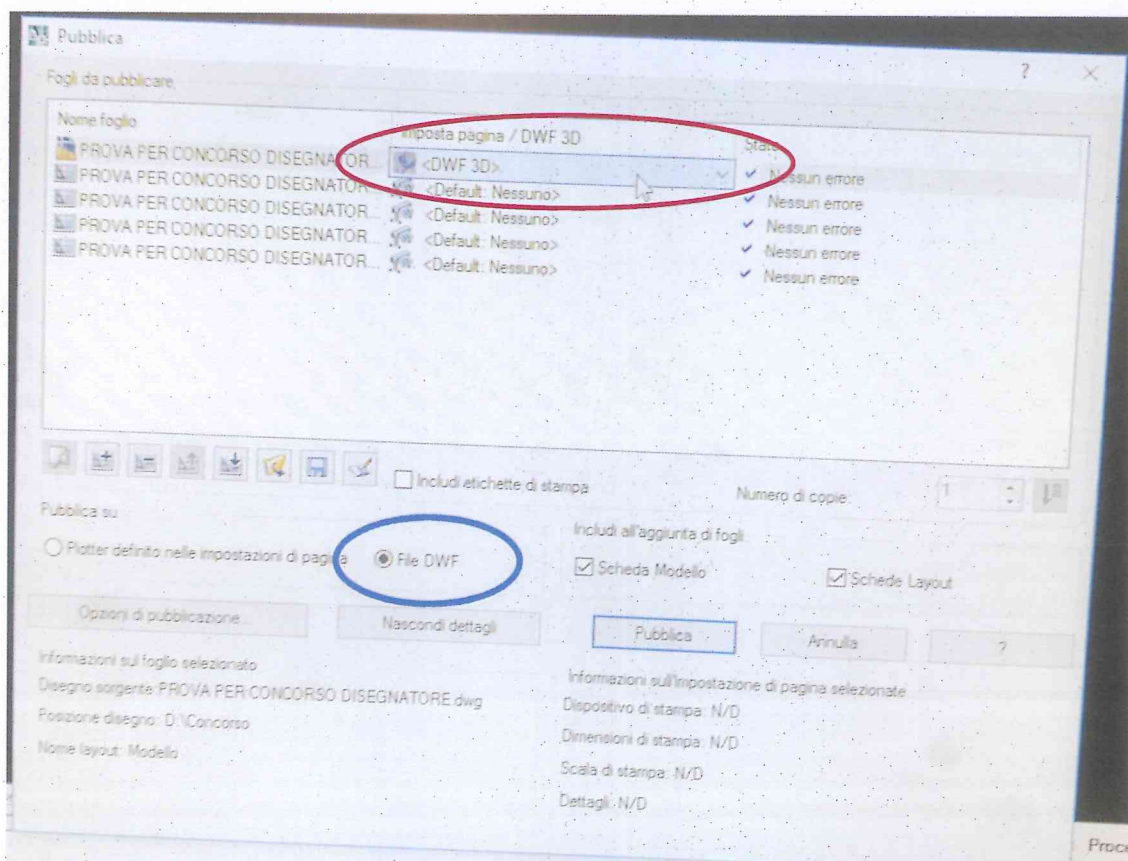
Pubblica

Fogli da pubblicare

?

| Nome foglio | Imposta pagina / DWF 3D | Stato |
|---|---|---|
| PROVA PER CONCORSO DISEGNATOR... | <DWF 3D> | ✓ Nessun errore |
| PROVA PER CONCORSO DISEGNATOR... | <Default: Nessuno> | ✓ Nessun errore |
| PROVA PER CONCORSO DISEGNATOR... | <Default: Nessuno> | ✓ Nessun errore |
| PROVA PER CONCORSO DISEGNATOR... | <Default: Nessuno> | ✓ Nessun errore |
| PROVA PER CONCORSO DISEGNATOR... | <Default: Nessuno> | ✓ Nessun errore |

Includi etichette di stampa

Numero di copie: 1

Pubblica su

Plotter definito nelle impostazioni di pagina

File DWF

Includi all'aggiunta di fogli

Scheda Modello

Schede Layout

Opzioni di pubblicazione...

Nascondi dettagli

Pubblica

Annulla

?

Informazioni sul foglio selezionato

Disegno sorgente: PROVA PER CONCORSO DISEGNATORE.dwg

Posizione disegno: D:\Concorso

Nome layout: Modello

Informazioni sull'impostazione di pagina selezionate

Dispositivo di stampa: N/D

Dimensioni di stampa: N/D

Scala di stampa: N/D

Dettagli: N/D

Proc